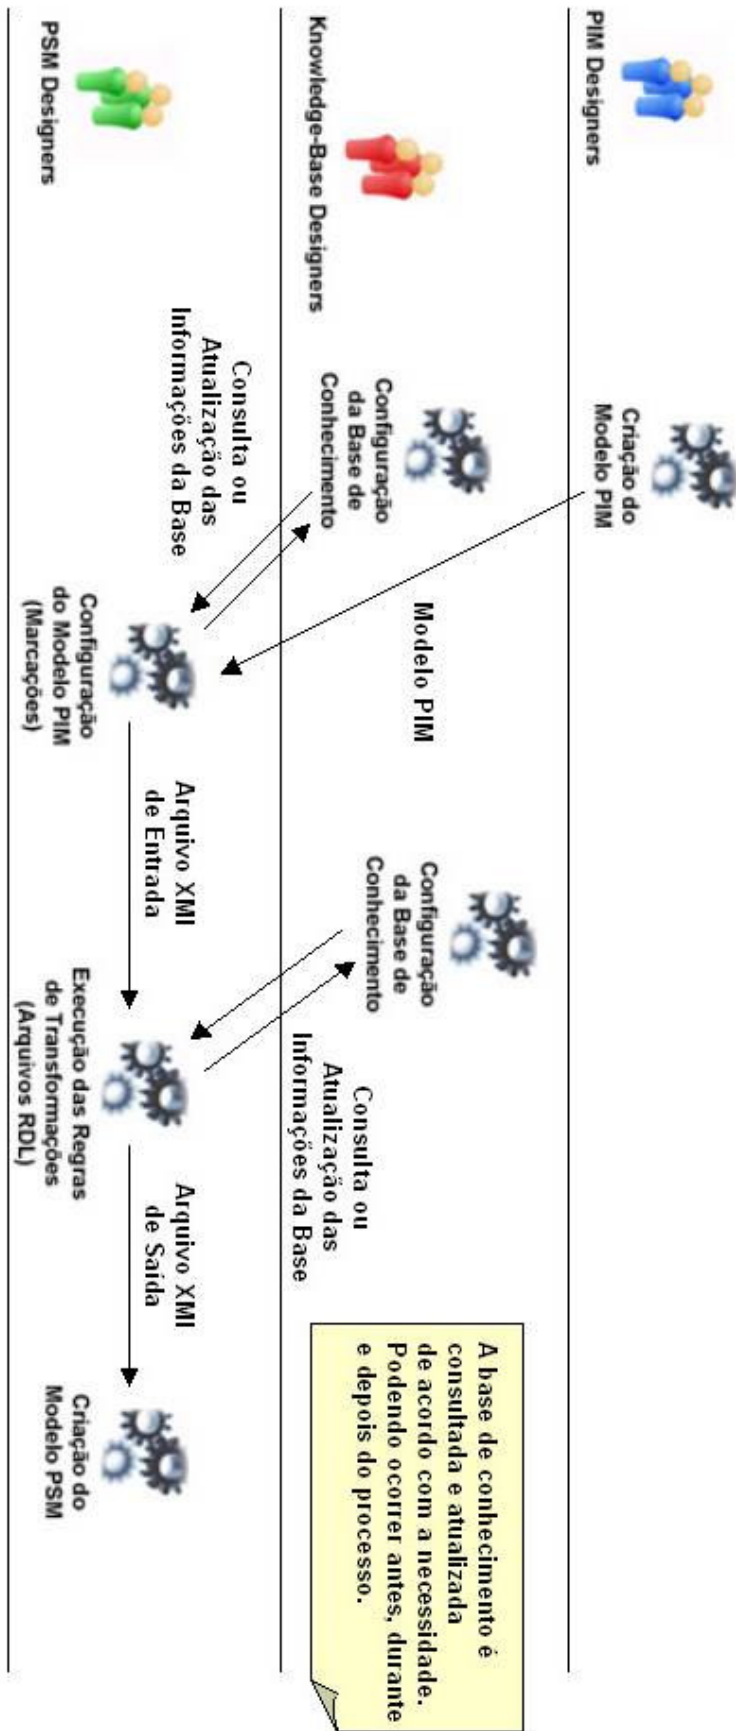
PIM Designers

Knowledge-Base Designers

PSM Designers

Criação do Modelo PIM

Configuração da Base de Conhecimento

Consulta ou Atualização das Informações da Base

Modelo PIM

Configuração do Modelo PIM (Marcações)

Arquivo XMI de Entrada

Configuração da Base de Conhecimento

Consulta ou Atualização das Informações da Base

Execução das Regras de Transformações (Arquivos RDL)

Arquivo XMI de Saída

Criação do Modelo PSM

A base de conhecimento é consultada e atualizada de acordo com a necessidade. Podendo ocorrer antes, durante e depois do processo.